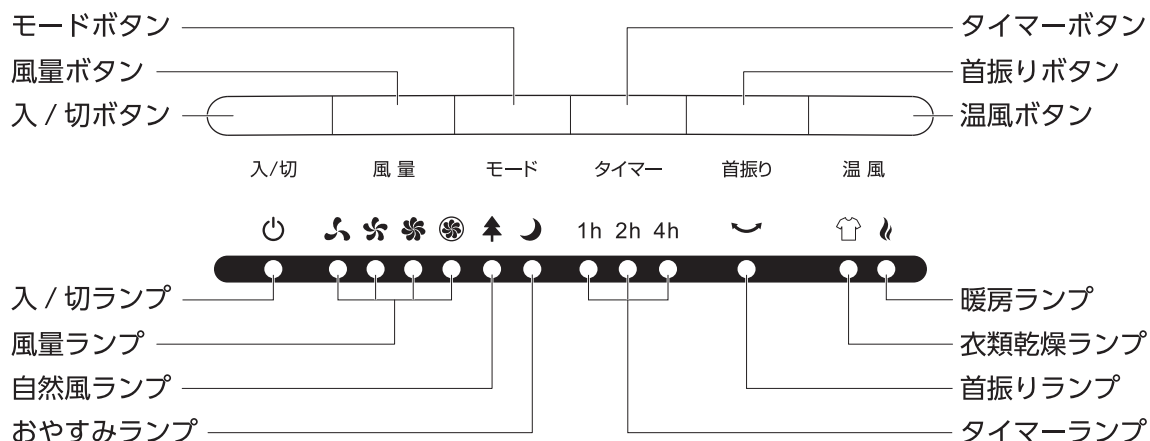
モードボタン
風量ボタン
入 / 切ボタン
タイマーボタン
首振りボタン
温風ボタン

入/切　風 量　モード　タイマー　首振り　温 風

1h 2h 4h

入 / 切ランプ
風量ランプ
自然風ランプ
おやすみランプ
暖房ランプ
衣類乾燥ランプ
首振りランプ
タイマーランプ